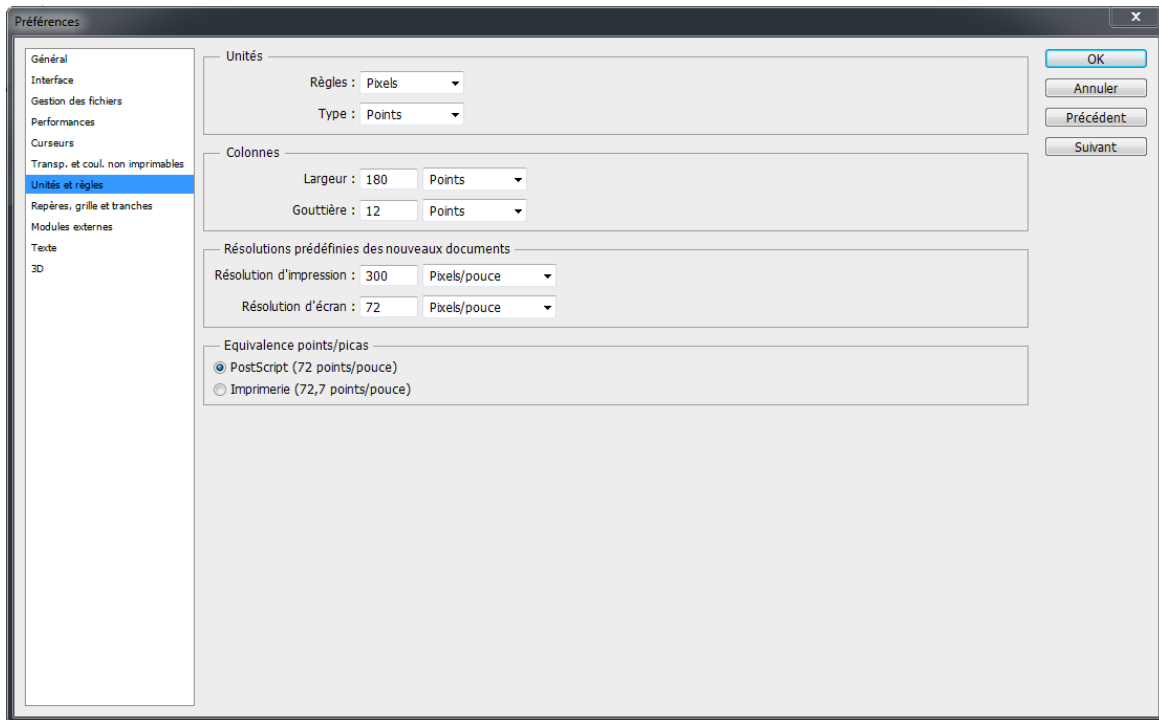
Préférences

Général
Interface
Gestion des fichiers
Performances
Curseurs
Transp. et coul. non imprimables
Unités et règles
Repères, grille et tranches
Modules externes
Texte
3D

Unités
Règles : Pixels
Type : Points

Colonnes
Largeur : 180 Points
Gouttière : 12 Points

Résolutions prédéfinies des nouveaux documents
Résolution d'impression : 300 Pixels/pouce
Résolution d'écran : 72 Pixels/pouce

Equivalence points/picas
PostScript (72 points/pouce)
Imprimerie (72,7 points/pouce)

OK
Annuler
Précédent
Suivant